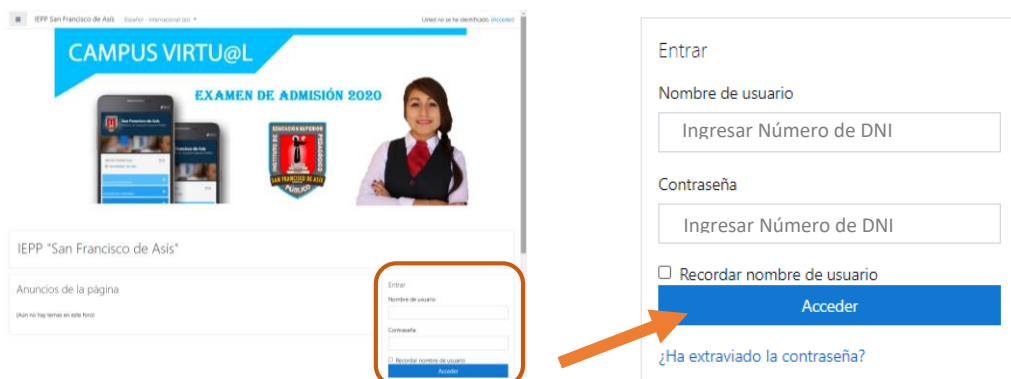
IEPP San Francisco de Asís   Español - Internacional (es)   Usted no se ha identificado. (Acceder)

CAMPUS VIRTU@L

EXAMEN DE ADMISIÓN 2020

EDUCACIÓN SUPERIOR
INSTITUTO DE PEDAGÓGICO
SAN FRANCISCO DE ASÍS
PÚBLICO

IEPP "San Francisco de Asis"

Anuncios de la página

(Aún no hay temas en este foro)

Entrar
Nombre de usuario
Contraseña
Recordar nombre de usuario
Acceder

Entrar

Nombre de usuario

Ingresar Número de DNI

Contraseña

Ingresar Número de DNI

Recordar nombre de usuario

Acceder

¿Ha extraviado la contraseña?